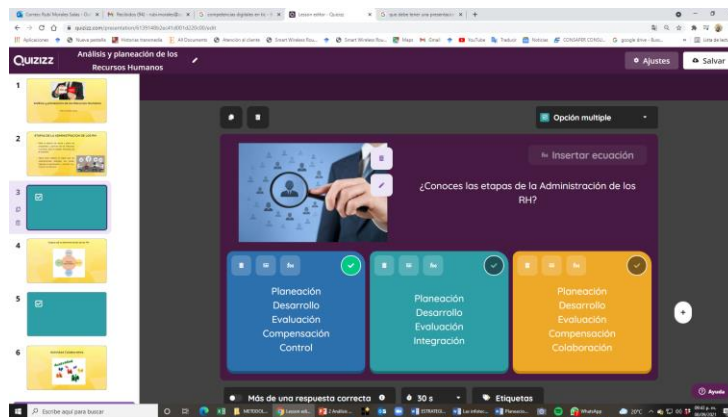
Correo: Ruiz Morales Salas - Ou | Recibidos (94) - ruiz.morales@c... | competencias digitales en la | Lesson editor - Quizizz | que debe tener una presentación | +

quizizz.com/presentation/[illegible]

Aplicaciones | Nueva pestaña | Historias Inmersivas | All Documents | Atención al cliente | Smart Wireless Sou... | Smart Wireless Sou... | Maps | Gmail | YouTube | Traducir | Noticias | CONSAFOR CONSU... | google drive - Busc... | Lista de lectura

QUIZIZZ Análisis y planeación de los Recursos Humanos

Ajustes | Salvar

1
2 ETAPAS DE LA ADMINISTRACIÓN DE LOS RH
3
4
5
6

Opción multiple

Insertar ecuación

¿Conoces las etapas de la Administración de los RH?

Planeación
Desarrollo
Evaluación
Compensación
Control

Planeación
Desarrollo
Evaluación
Integración

Planeación
Desarrollo
Evaluación
Compensación
Colaboración

Más de una respuesta correcta | 30 s | Etiquetas

Ayuda

Escribe aquí para buscar | METODOL... | Lesson edi... | 2 Análisi... | ESTRATEG... | Las relacio... | Planeació... | WhatsApp | 20°C